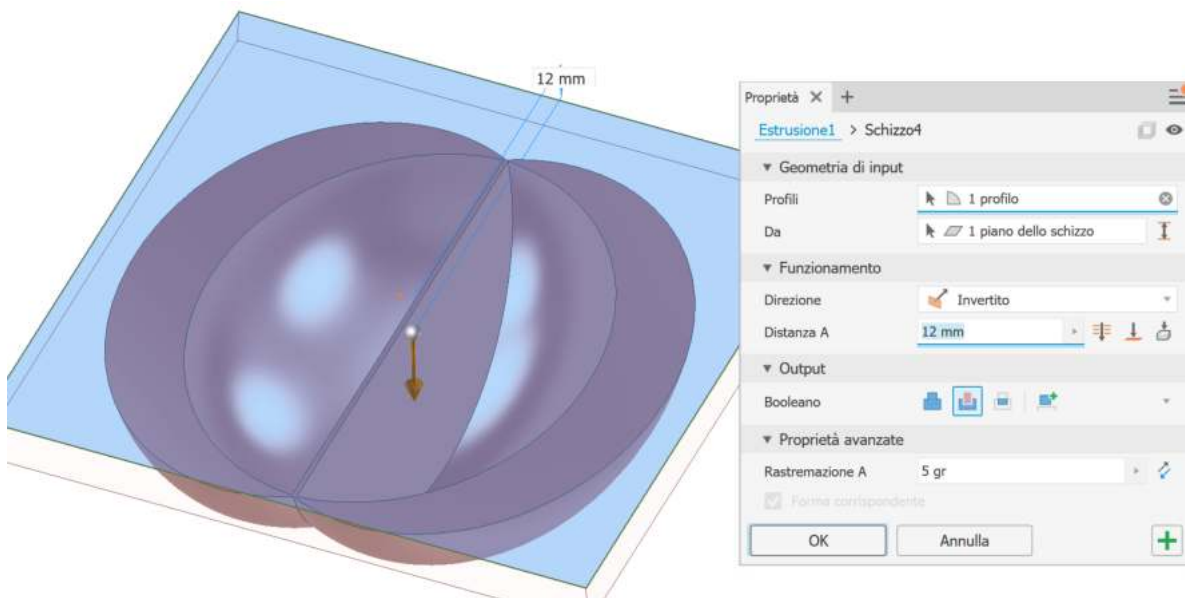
12 mm

Proprietà × +

Estrusione1 > Schizzo4

▼ Geometria di input

Profili 1 profilo

Da 1 piano dello schizzo

▼ Funzionamento

Direzione Invertito

Distanza A 12 mm

▼ Output

Booleano

▼ Proprietà avanzate

Rastremazione A 5 gr

Forma corrispondente

OK Annulla